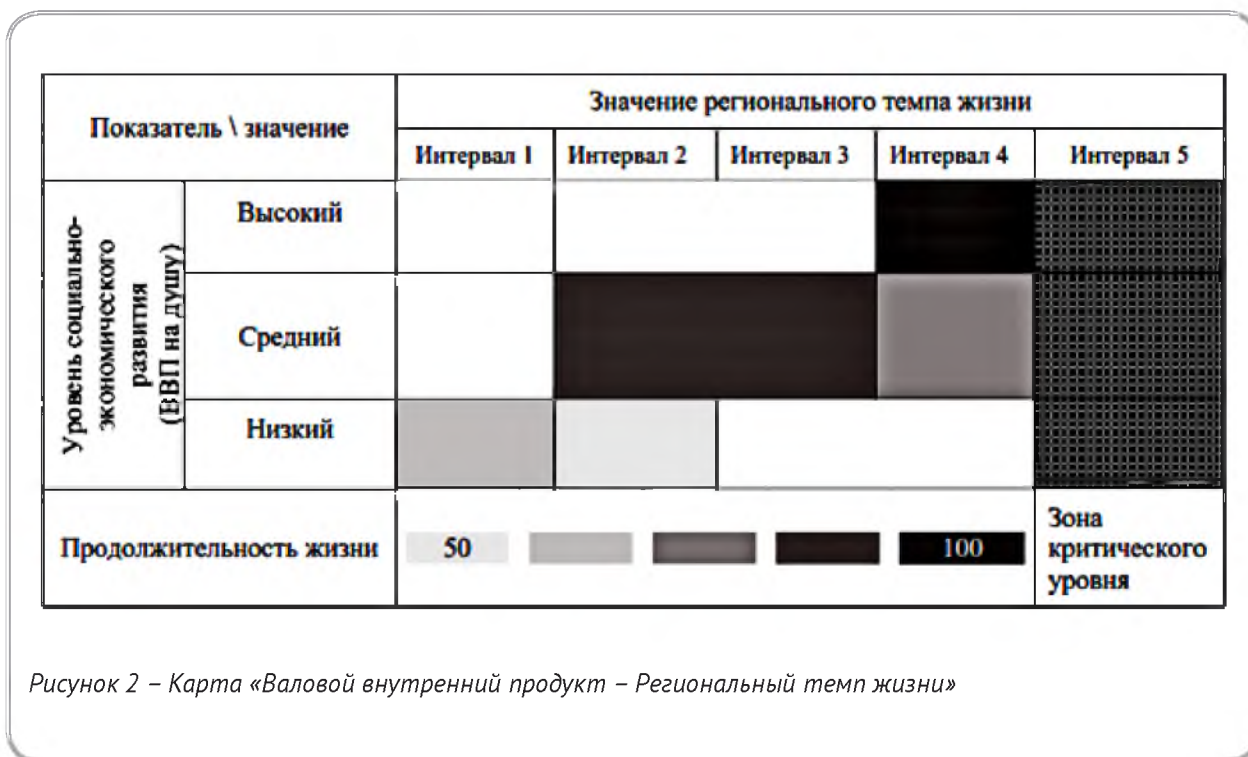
| Показатель \ значение | | Значение регионального темпа жизни | | | | |
|---|---|---|---|---|---|---|
| | | Интервал 1 | Интервал 2 | Интервал 3 | Интервал 4 | Интервал 5 |
| Уровень социально-экономического развития (ВВП на душу) | Высокий | | | | | |
| | Средний | | | | | |
| | Низкий | | | | | |
| Продолжительность жизни | | 50 | | | 100 | Зона критического уровня |

Рисунок 2 – Карта «Валовой внутренний продукт – Региональный темп жизни»